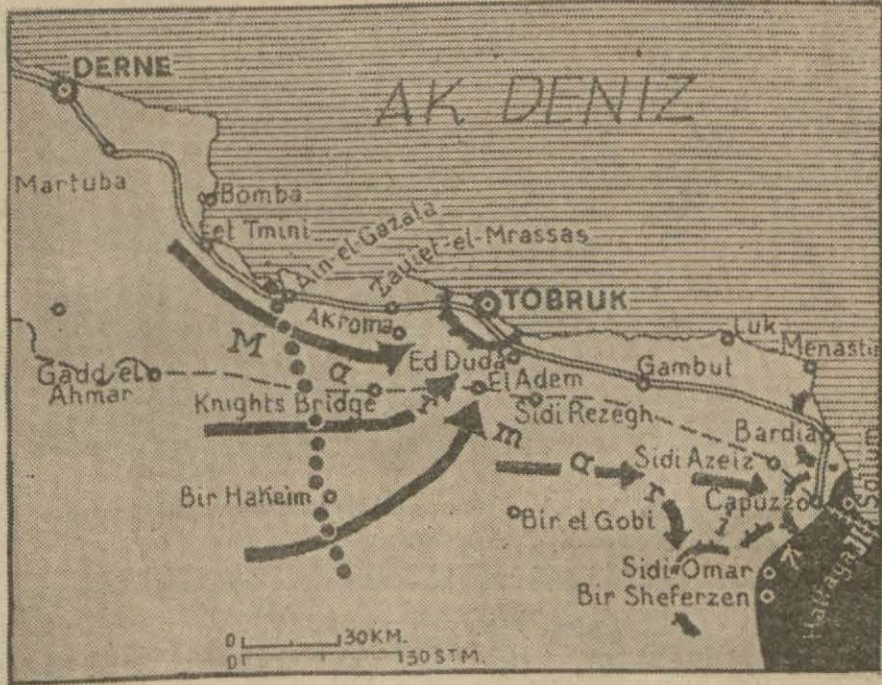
DERNE
AK DENIZ
Martuba
Bomba
El Tmini
Ain-el-Gazala
Zauiet-el-Mrassas
TOBRUK
Akroma
M
a
Ed Duda
Gadd el Ahmar
El Adem
Gambut
Luk
Menastir
Knights Bridge
Sidi Rezegh
m
Bardia
a
Sidi Azeiz
Bir Hakeim
r
Capuzzo
Bir el Gobi
i
Sollum
Sidi Omar
Bir Sheferzen
Halfaya
0 30 KM.
0 30 STM.